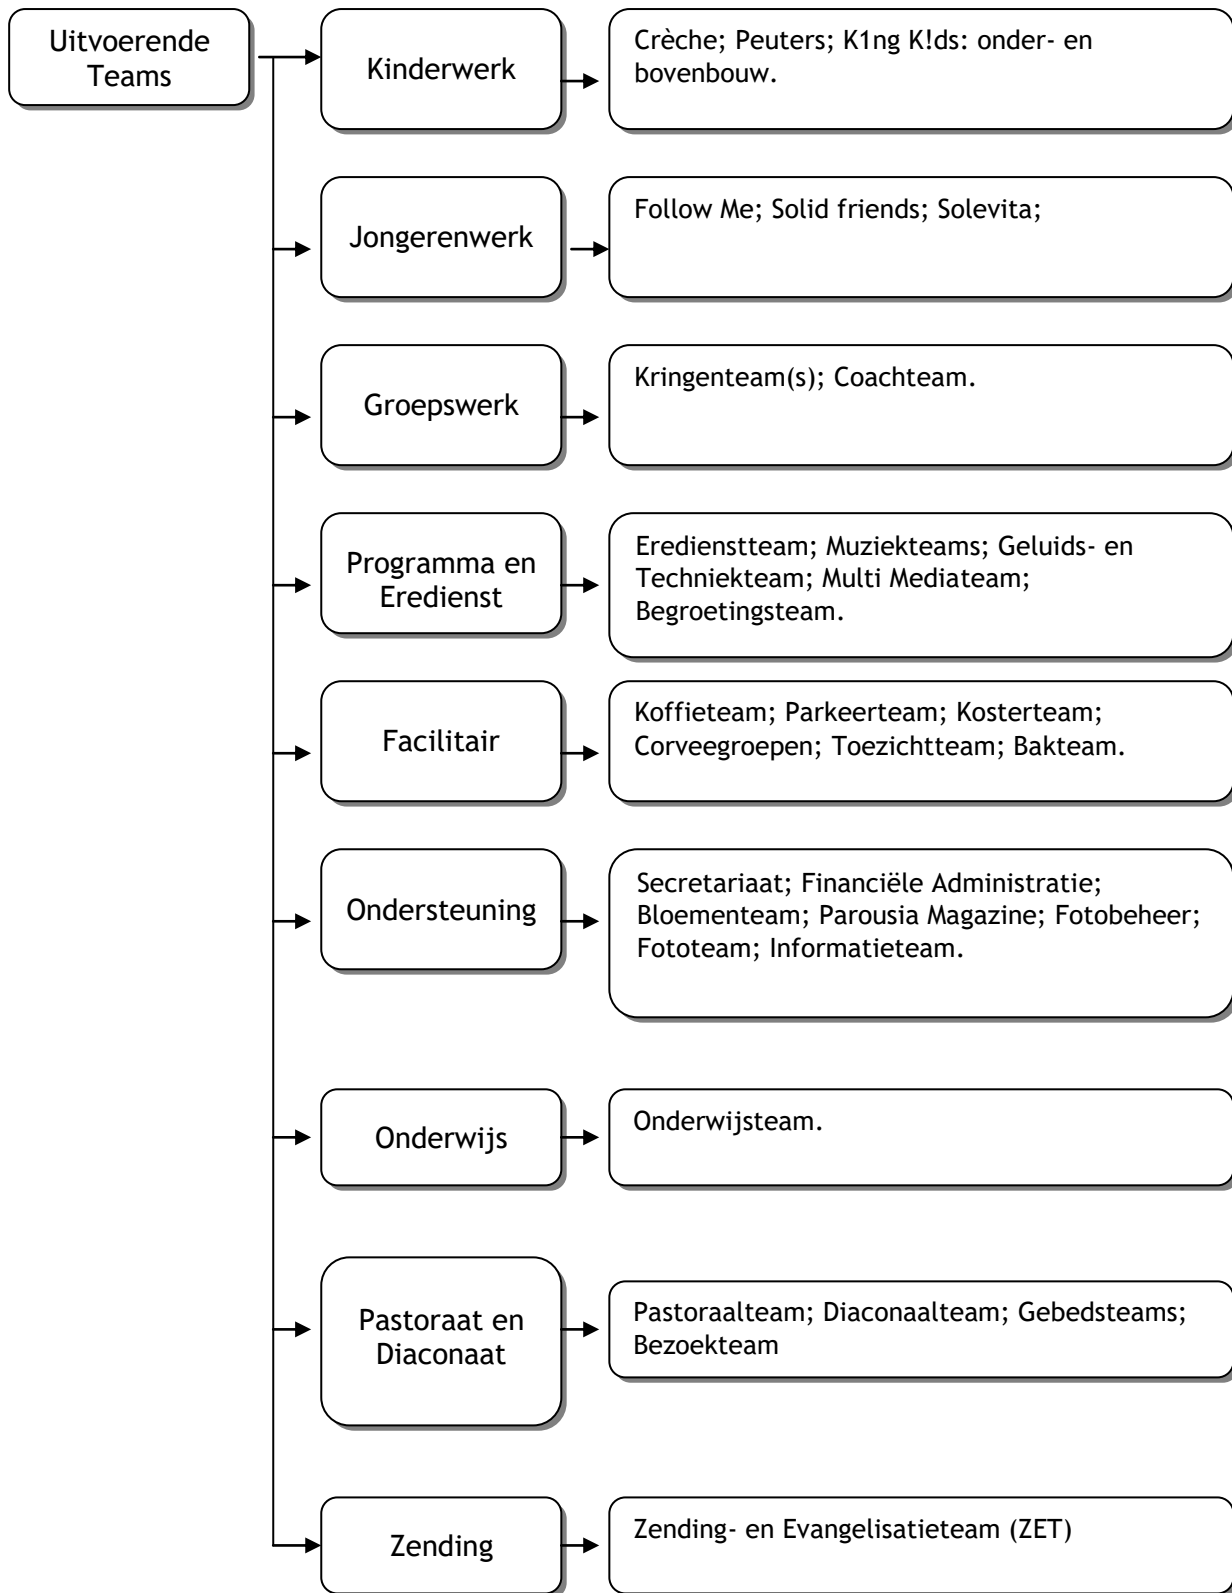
Uitvoerende Teams

Kinderwerk

Crèche; Peuters; K1ng K!ds: onder- en bovenbouw.

Jongerenwerk

Follow Me; Solid friends; Solevita;

Groepswerk

Kringenteam(s); Coachteam.

Programma en Eredienst

Eredienstteam; Muziekteams; Geluids- en Techniekteam; Multi Mediateam; Begroetingsteam.

Facilitair

Koffieteam; Parkeerteam; Kosterteam; Corveegroepen; Toezichtteam; Bakteam.

Ondersteuning

Secretariaat; Financiële Administratie; Bloementeam; Parousia Magazine; Fotobeheer; Fototeam; Informatieteam.

Onderwijs

Onderwijsteam.

Pastoraat en Diaconaat

Pastoraalteam; Diaconaalteam; Gebedsteams; Bezoekteam

Zending

Zending- en Evangelisatieteam (ZET)